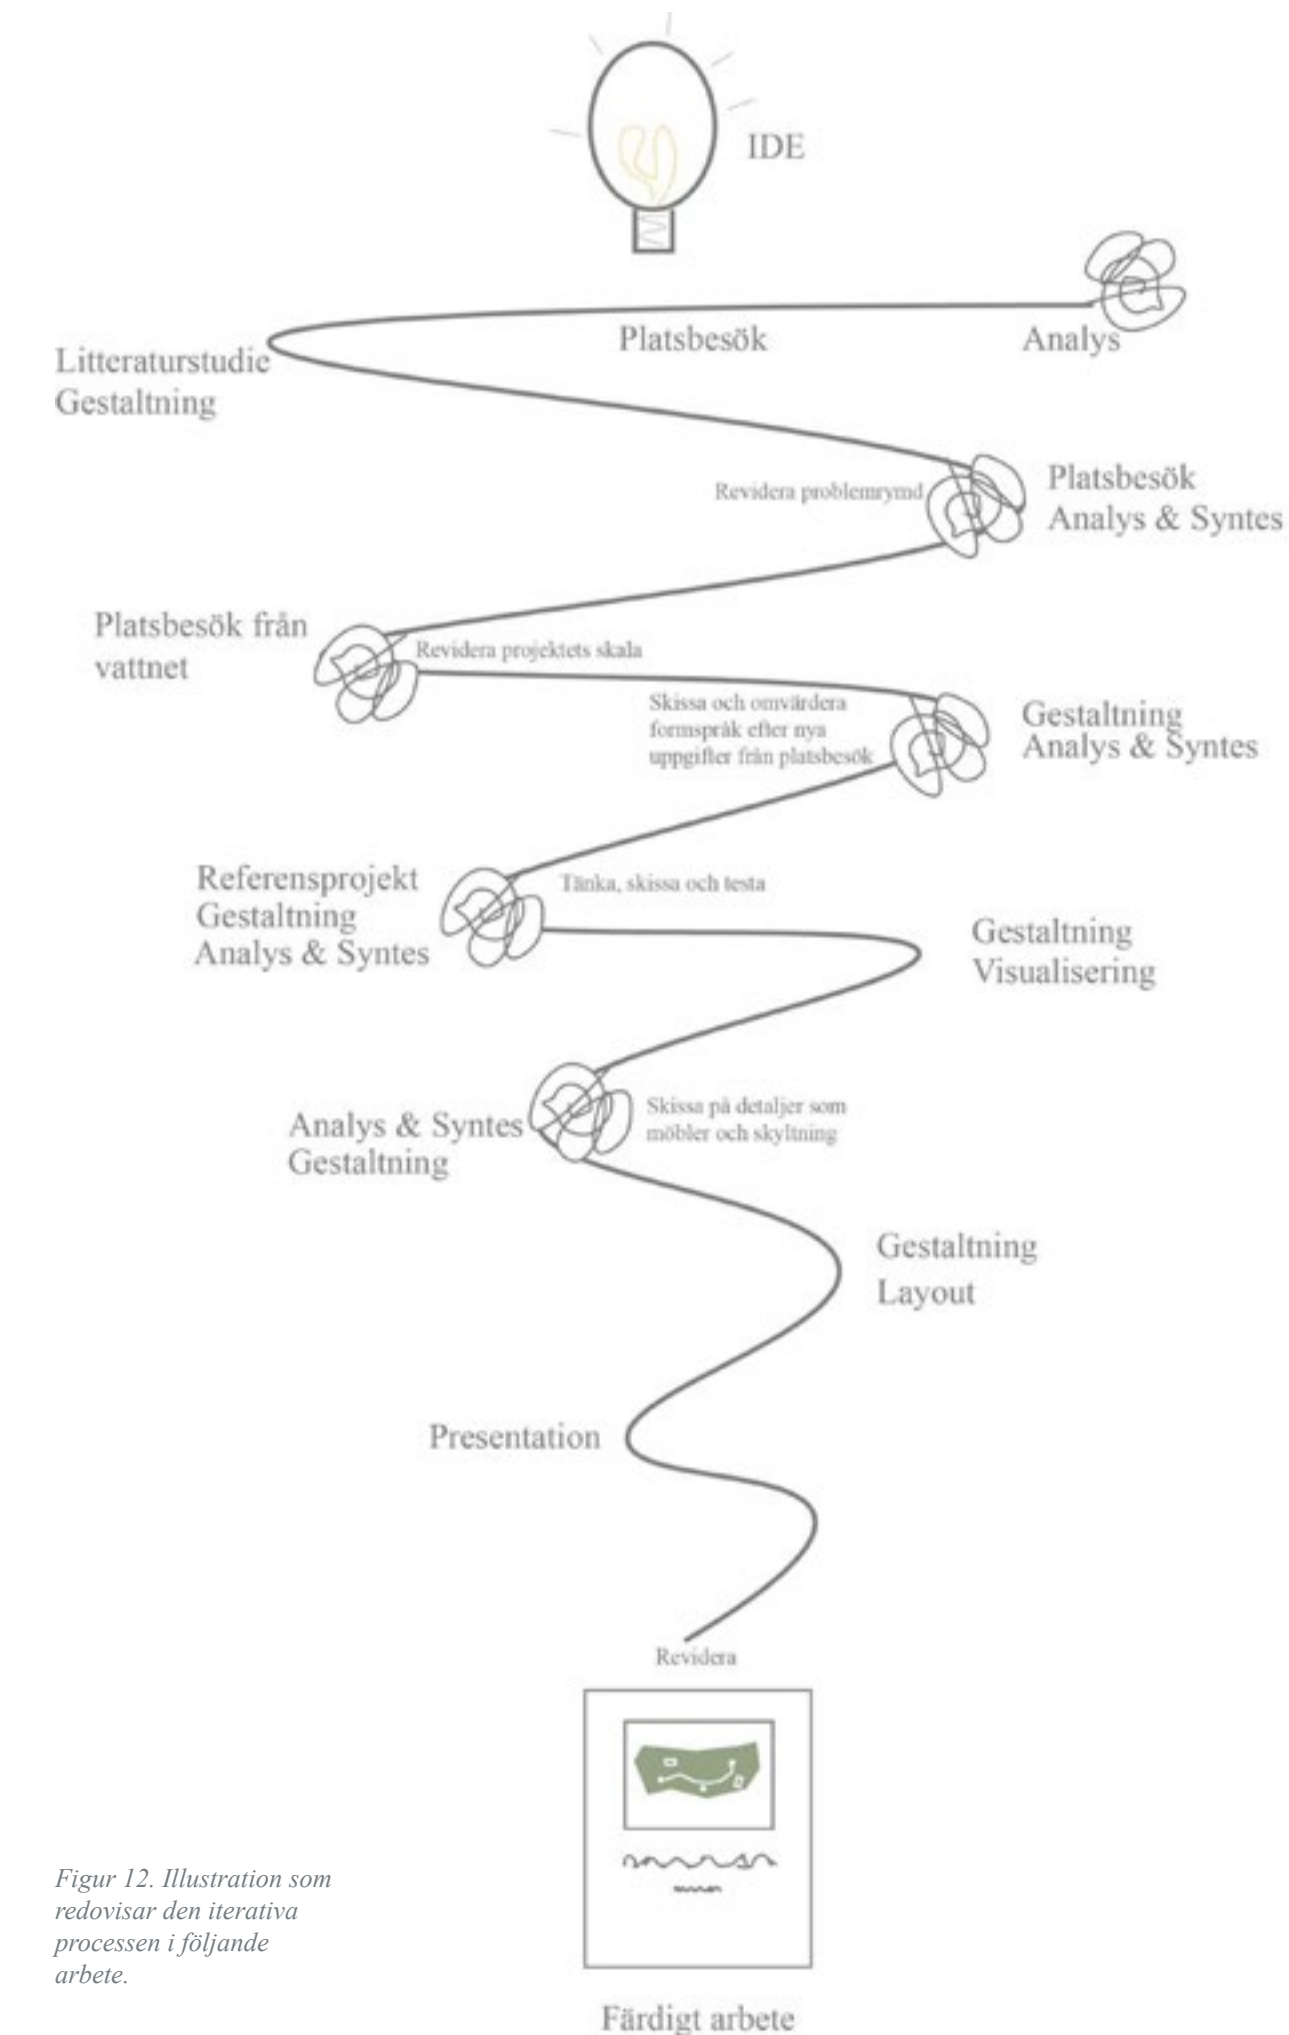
IDE

Litteraturstudie
Gestaltning

Platsbesök

Analys

Revidera problemrymd

Platsbesök
Analys & Syntes

Platsbesök från vattnet

Revidera projektets skala

Skissa och omvärdera formspråk efter nya uppgifter från platsbesök

Gestaltning
Analys & Syntes

Referensprojekt
Gestaltning
Analys & Syntes

Tänka, skissa och testa

Gestaltning
Visualisering

Analys & Syntes
Gestaltning

Skissa på detaljer som möbler och skyltning

Gestaltning
Layout

Presentation

Revidera

Figur 12. Illustration som redovisar den iterativa processen i följande arbete.

Färdigt arbete